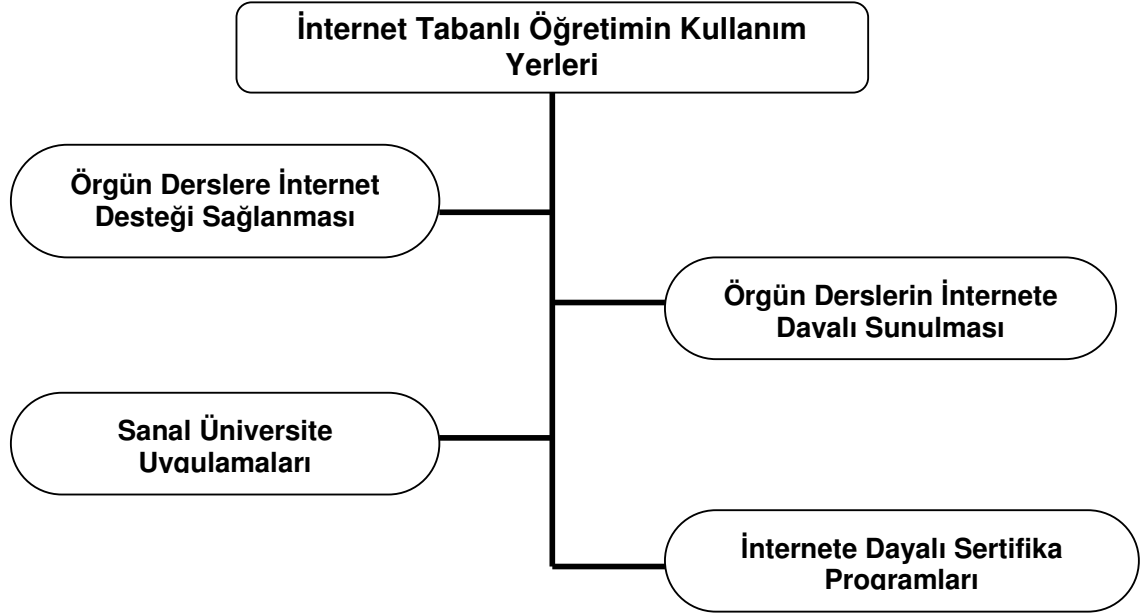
İnternet Tabanlı Öğretimin Kullanım Yerleri

Örgün Derslere İnternet Desteği Sağlanması

Örgün Derslerin İnternete Dayalı Sunulması

Sanal Üniversite Uygulamaları

İnternete Dayalı Sertifika Programları